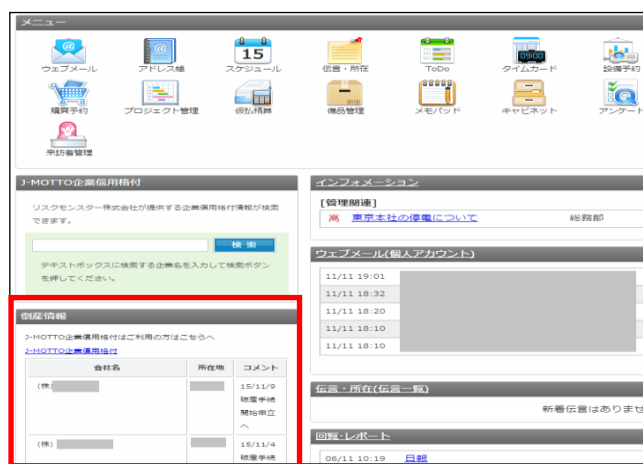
メニュー

ウェブメール
アドレス帳
15
スケジュール
伝言・所在
ToDo
タイムカード
設備予約
購買予約
プロジェクト管理
仮払精算
備品管理
メモパッド
キャビネット
アンケート
来訪者管理

J-MOTTO企業信用格付

リスクモンスター株式会社が提供する企業信用格付情報が検索できます。

検索

テキストボックスに検索する企業名を入力して検索ボタンを押してください。

倒産情報

J-MOTTO企業信用格付はご利用の方はこちらへ
J-MOTTO企業信用格付

| 会社名 | 所在地 | コメント |
|---|---|---|
| (株) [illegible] | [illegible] | 15/11/9 破産手続開始申立へ |
| (株) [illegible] | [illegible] | 15/11/4 破産手続 |

インフォメーション

[管理関連]
高 東京本社の停電について 総務部

ウェブメール(個人アカウント)

11/11 19:01
11/11 18:32
11/11 18:20
11/11 18:10
11/11 18:10

伝言・所在(伝言一覧)

新着伝言はありませ

回覧・レポート

06/11 10:19 日報